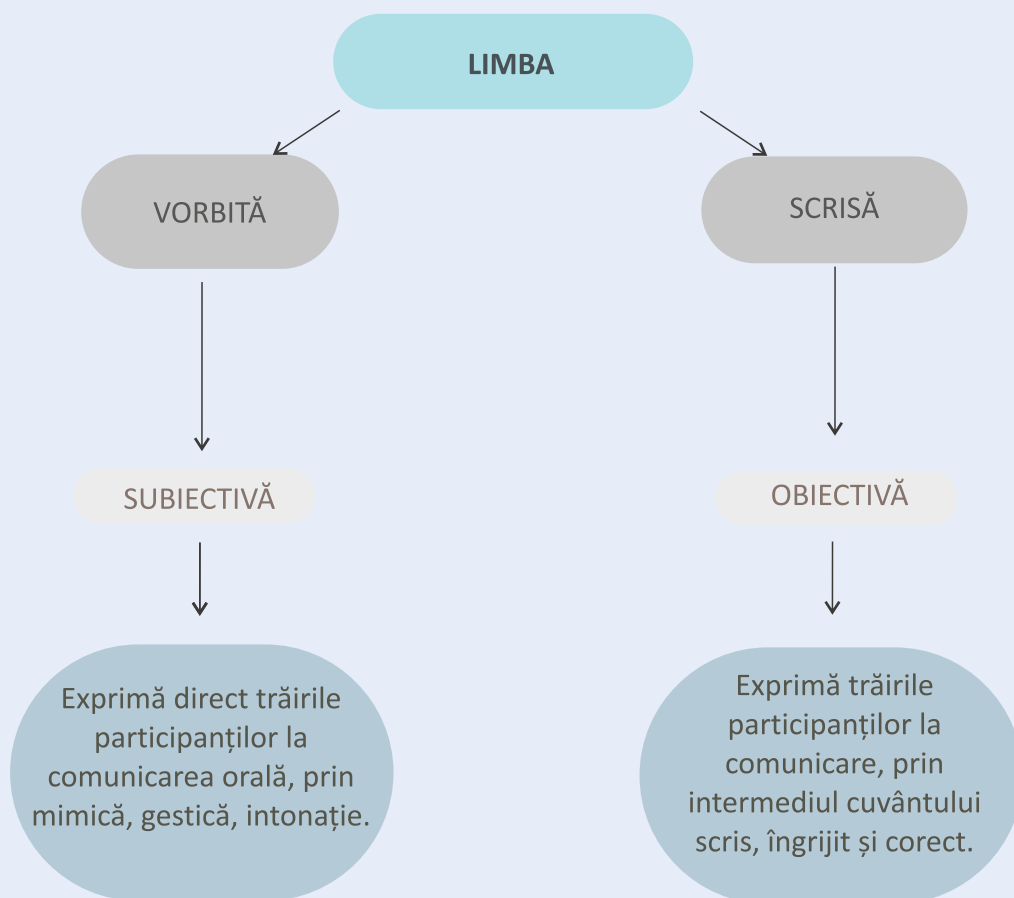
LIMBA

VORBITĂ

SUBIECTIVĂ

Exprimă direct trăirile participanților la comunicarea orală, prin mimică, gestică, intonație.

SCRISĂ

OBIECTIVĂ

Exprimă trăirile participanților la comunicare, prin intermediul cuvântului scris, îngrijit și corect.